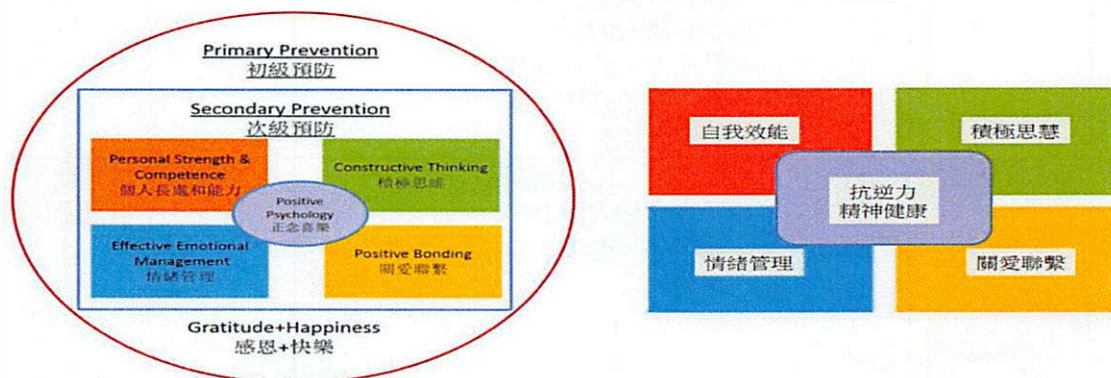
Primary Prevention
初級預防

Secondary Prevention
次級預防

Personal Strength & Competence
個人長處和能力

Constructive Thinking
積極思維

Positive Psychology
正念喜樂

Effective Emotional Management
情緒管理

Positive Bonding
關愛聯繫

Gratitude+Happiness
感恩+快樂

自我效能

積極思慧

抗逆力
精神健康

情緒管理

關愛聯繫